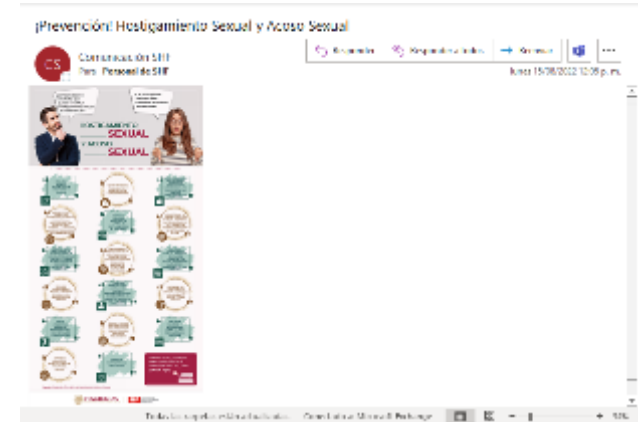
¡Prevención! Hostigamiento Sexual y Acoso Sexual

CS

Comunicación SIIF
Para: Personal de SIIF

Responder
Responder a todos
Reenviar
...

lunes 15/08/2022 12:09 p. m.

HOSTIGAMIENTO
SEXUAL
ACOSO
SEXUAL

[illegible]

Todas las carpetas están actualizadas. Conectado a: Microsoft Exchange

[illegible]%